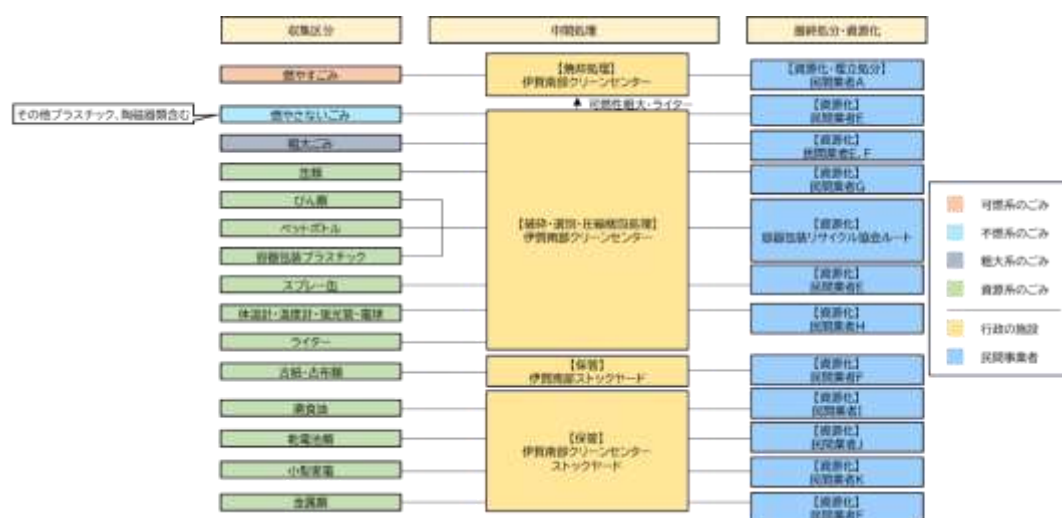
収集区分

中間処理

最終処分・資源化

燃やすごみ

その他プラスチック、陶磁器類含む

燃やさないごみ

粗大ごみ

缶類

びん類

ペットボトル

容器包装プラスチック

スプレー缶

体温計・温度計・蛍光管・電球

ライター

古紙・古布類

廃食油

乾電池類

小型家電

金属類

【焼却処理】
伊賀南部クリーンセンター

▲ 可燃性粗大・ライター

【破砕・選別・圧縮梱包処理】
伊賀南部クリーンセンター

【保管】
伊賀南部ストックヤード

【保管】
伊賀南部クリーンセンター
ストックヤード

【資源化・埋立処分】
民間業者A

【資源化】
民間業者F

【資源化】
民間業者E、F

【資源化】
民間業者G

【資源化】
容器包装リサイクル協会ルート

【資源化】
民間業者E

【資源化】
民間業者H

【資源化】
民間業者F

【資源化】
民間業者I

【資源化】
民間業者J

【資源化】
民間業者K

【資源化】
民間業者E

可燃系のごみ

不燃系のごみ

粗大系のごみ

資源系のごみ

行政の施設

民間事業者